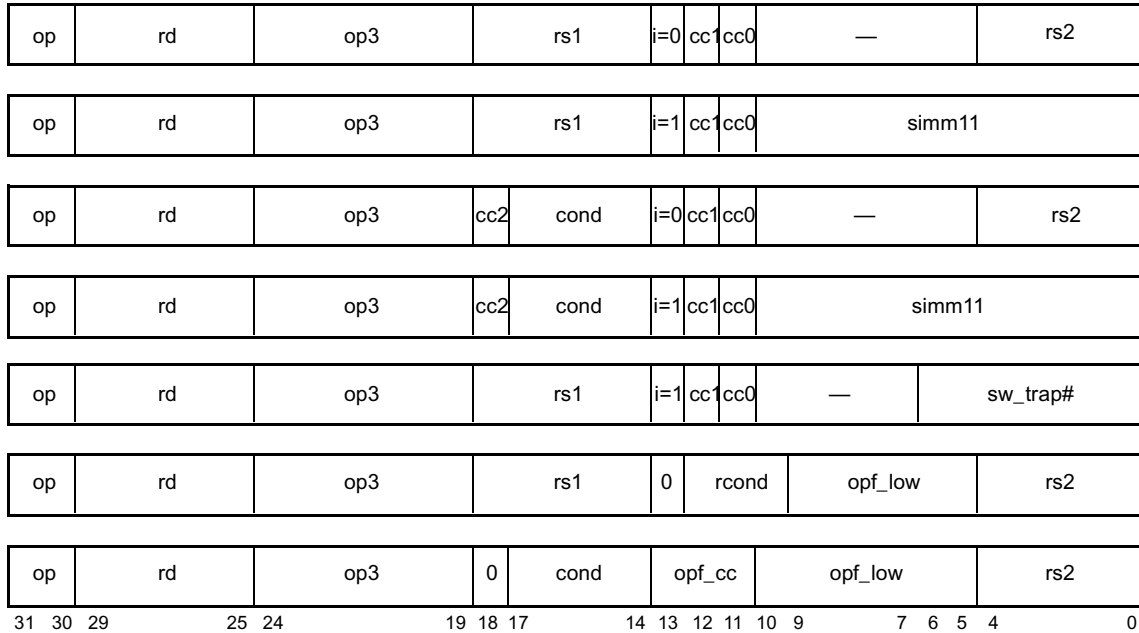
| op | rd | op3 | rs1 | i=0 | cc1 | cc0 | — | rs2 |
|---|---|---|---|---|---|---|---|---|

| op | rd | op3 | rs1 | i=1 | cc1 | cc0 | simm11 |
|---|---|---|---|---|---|---|---|

| op | rd | op3 | cc2 | cond | i=0 | cc1 | cc0 | — | rs2 |
|---|---|---|---|---|---|---|---|---|---|

| op | rd | op3 | cc2 | cond | i=1 | cc1 | cc0 | simm11 |
|---|---|---|---|---|---|---|---|---|

| op | rd | op3 | rs1 | i=1 | cc1 | cc0 | — | sw_trap# |
|---|---|---|---|---|---|---|---|---|

| op | rd | op3 | rs1 | 0 | rcond | opf_low | rs2 |
|---|---|---|---|---|---|---|---|

| op | rd | op3 | 0 | cond | opf_cc | opf_low | rs2 |
|---|---|---|---|---|---|---|---|

31 30 29 25 24 19 18 17 14 13 12 11 10 9 7 6 5 4 0